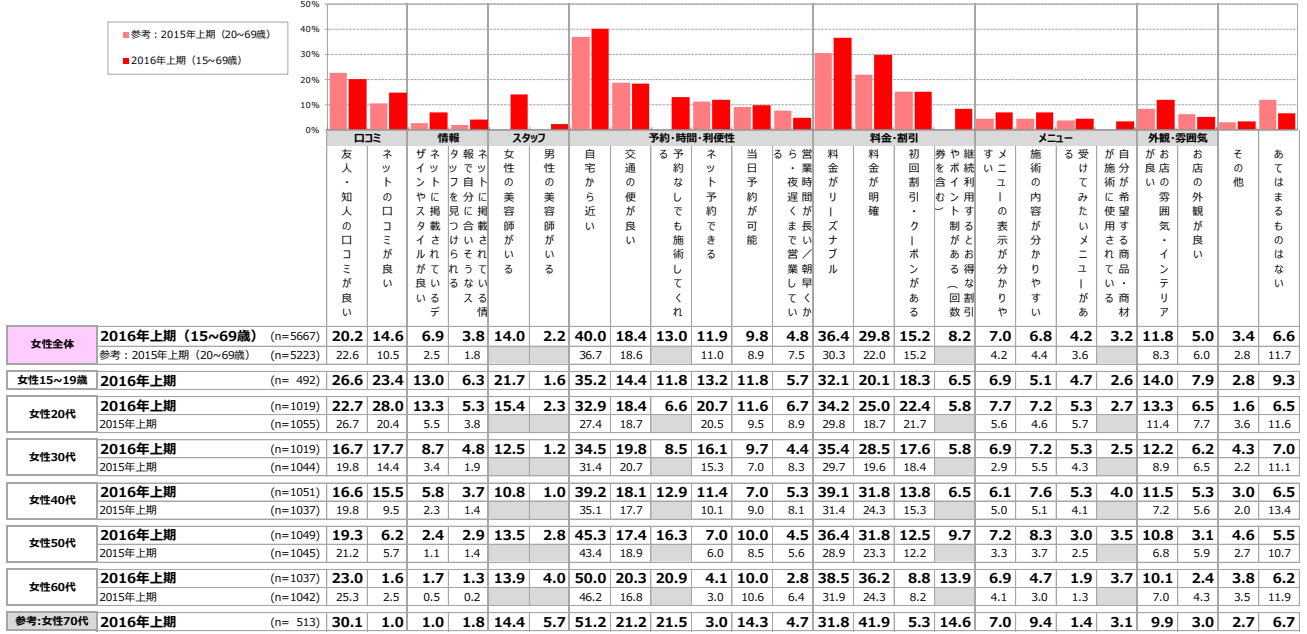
参考：2015年上期（20~69歳）
2016年上期（15~69歳）

50%
40%
30%
20%
10%
0%

| | | | 口コミ | | 情報 | | スタッフ | | 予約・時間・利便性 | | | | | | 料金・割引 | | | | メニュー | | | | 外観・雰囲気 | | | |
|---|---|---|---|---|---|---|---|---|---|---|---|---|---|---|---|---|---|---|---|---|---|---|---|---|---|---|
| | | | 友人・知人の口コミが良い | ネットの口コミが良い | ネットに掲載されているデザインやスタイルが良い | ネットに掲載されている情報で自分に合いそうなスタッフを見つけられる | 女性の美容師がいる | 男性の美容師がいる | 自宅から近い | 交通の便が良い | 予約なしでも施術してくれる | ネット予約できる | 当日予約が可能 | 営業時間が長い／朝早くから・夜遅くまで営業している | 料金がリーズナブル | 料金が明確 | 初回割引・クーポンがある | 継続利用するとお得な割引やポイント制がある（回数券を含む） | メニューの表示が分かりやすい | 施術の内容が分かりやすい | 受けてみたいメニューがある | 自分が希望する商品・商材が施術に使用されている | お店の雰囲気・インテリアが良い | お店の外観が良い | その他 | あてはまるものはない |
| 女性全体 | 2016年上期（15~69歳） | (n=5667) | 20.2 | 14.6 | 6.9 | 3.8 | 14.0 | 2.2 | 40.0 | 18.4 | 13.0 | 11.9 | 9.8 | 4.8 | 36.4 | 29.8 | 15.2 | 8.2 | 7.0 | 6.8 | 4.2 | 3.2 | 11.8 | 5.0 | 3.4 | 6.6 |
| | 参考：2015年上期（20~69歳） | (n=5223) | 22.6 | 10.5 | 2.5 | 1.8 | | | 36.7 | 18.6 | | 11.0 | 8.9 | 7.5 | 30.3 | 22.0 | 15.2 | | 4.2 | 4.4 | 3.6 | | 8.3 | 6.0 | 2.8 | 11.7 |
| 女性15~19歳 | 2016年上期 | (n= 492) | 26.6 | 23.4 | 13.0 | 6.3 | 21.7 | 1.6 | 35.2 | 14.4 | 11.8 | 13.2 | 11.8 | 5.7 | 32.1 | 20.1 | 18.3 | 6.5 | 6.9 | 5.1 | 4.7 | 2.6 | 14.0 | 7.9 | 2.8 | 9.3 |
| 女性20代 | 2016年上期 | (n=1019) | 22.7 | 28.0 | 13.3 | 5.3 | 15.4 | 2.3 | 32.9 | 18.4 | 6.6 | 20.7 | 11.6 | 6.7 | 34.2 | 25.0 | 22.4 | 5.8 | 7.7 | 7.2 | 5.3 | 2.7 | 13.3 | 6.5 | 1.6 | 6.5 |
| | 2015年上期 | (n=1055) | 26.7 | 20.4 | 5.5 | 3.8 | | | 27.4 | 18.7 | | 20.5 | 9.5 | 8.9 | 29.8 | 18.7 | 21.7 | | 5.6 | 4.6 | 5.7 | | 11.4 | 7.7 | 3.6 | 11.6 |
| 女性30代 | 2016年上期 | (n=1019) | 16.7 | 17.7 | 8.7 | 4.8 | 12.5 | 1.2 | 34.5 | 19.8 | 8.5 | 16.1 | 9.7 | 4.4 | 35.4 | 28.5 | 17.6 | 5.8 | 6.9 | 7.2 | 5.3 | 2.5 | 12.2 | 6.2 | 4.3 | 7.0 |
| | 2015年上期 | (n=1044) | 19.8 | 14.4 | 3.4 | 1.9 | | | 31.4 | 20.7 | | 15.3 | 7.0 | 8.3 | 29.7 | 19.6 | 18.4 | | 2.9 | 5.5 | 4.3 | | 8.9 | 6.5 | 2.2 | 11.1 |
| 女性40代 | 2016年上期 | (n=1051) | 16.6 | 15.5 | 5.8 | 3.7 | 10.8 | 1.0 | 39.2 | 18.1 | 12.9 | 11.4 | 7.0 | 5.3 | 39.1 | 31.8 | 13.8 | 6.5 | 6.1 | 7.6 | 5.3 | 4.0 | 11.5 | 5.3 | 3.0 | 6.5 |
| | 2015年上期 | (n=1037) | 19.8 | 9.5 | 2.3 | 1.4 | | | 35.1 | 17.7 | | 10.1 | 9.0 | 8.1 | 31.4 | 24.3 | 15.3 | | 5.0 | 5.1 | 4.1 | | 7.2 | 5.6 | 2.0 | 13.4 |
| 女性50代 | 2016年上期 | (n=1049) | 19.3 | 6.2 | 2.4 | 2.9 | 13.5 | 2.8 | 45.3 | 17.4 | 16.3 | 7.0 | 10.0 | 4.5 | 36.4 | 31.8 | 12.5 | 9.7 | 7.2 | 8.3 | 3.0 | 3.5 | 10.8 | 3.1 | 4.6 | 5.5 |
| | 2015年上期 | (n=1045) | 21.2 | 5.7 | 1.1 | 1.4 | | | 43.4 | 18.9 | | 6.0 | 8.5 | 5.6 | 28.9 | 23.3 | 12.2 | | 3.3 | 3.7 | 2.5 | | 6.8 | 5.9 | 2.7 | 10.7 |
| 女性60代 | 2016年上期 | (n=1037) | 23.0 | 1.6 | 1.7 | 1.3 | 13.9 | 4.0 | 50.0 | 20.3 | 20.9 | 4.1 | 10.0 | 2.8 | 38.5 | 36.2 | 8.8 | 13.9 | 6.9 | 4.7 | 1.9 | 3.7 | 10.1 | 2.4 | 3.8 | 6.2 |
| | 2015年上期 | (n=1042) | 25.3 | 2.5 | 0.5 | 0.2 | | | 46.2 | 16.8 | | 3.0 | 10.6 | 6.4 | 31.9 | 24.3 | 8.2 | | 4.1 | 3.0 | 1.3 | | 7.0 | 4.3 | 3.5 | 11.9 |
| 参考:女性70代 | 2016年上期 | (n= 513) | 30.1 | 1.0 | 1.0 | 1.8 | 14.4 | 5.7 | 51.2 | 21.2 | 21.5 | 3.0 | 14.3 | 4.7 | 31.8 | 41.9 | 5.3 | 14.6 | 7.0 | 9.4 | 1.4 | 3.1 | 9.9 | 3.0 | 2.7 | 6.7 |